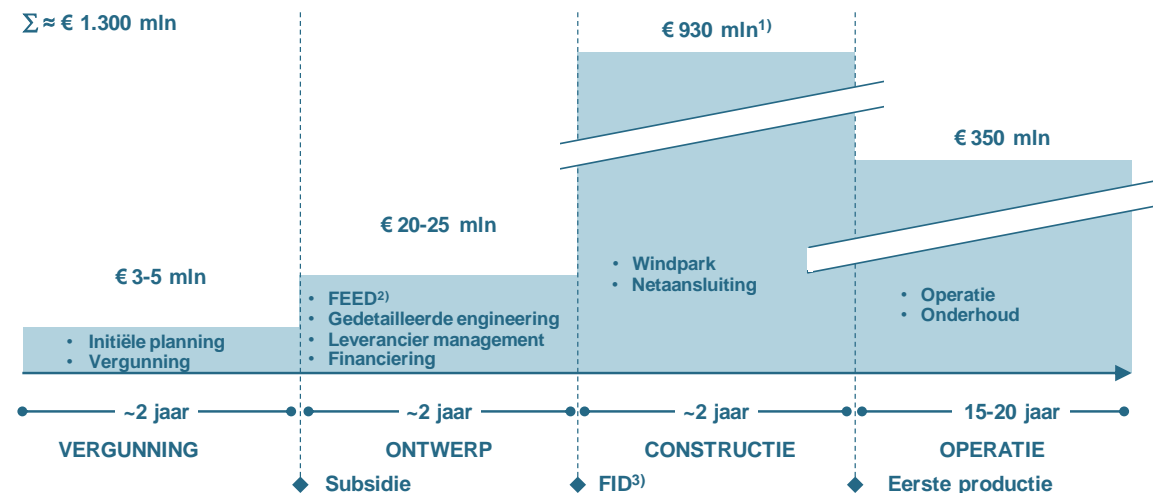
$\sum \approx$ € 1.300 mln

€ 930 mln$^{1)}$

€ 350 mln

€ 20-25 mln

€ 3-5 mln

• Windpark
• Netaansluiting

• FEED$^{2)}$
• Gedetailleerde engineering
• Leverancier management
• Financiering

• Operatie
• Onderhoud

• Initiële planning
• Vergunning

~2 jaar

~2 jaar

~2 jaar

15-20 jaar

VERGUNNING

ONTWERP

CONSTRUCTIE

OPERATIE

Subsidie

FID$^{3)}$

Eerste productie